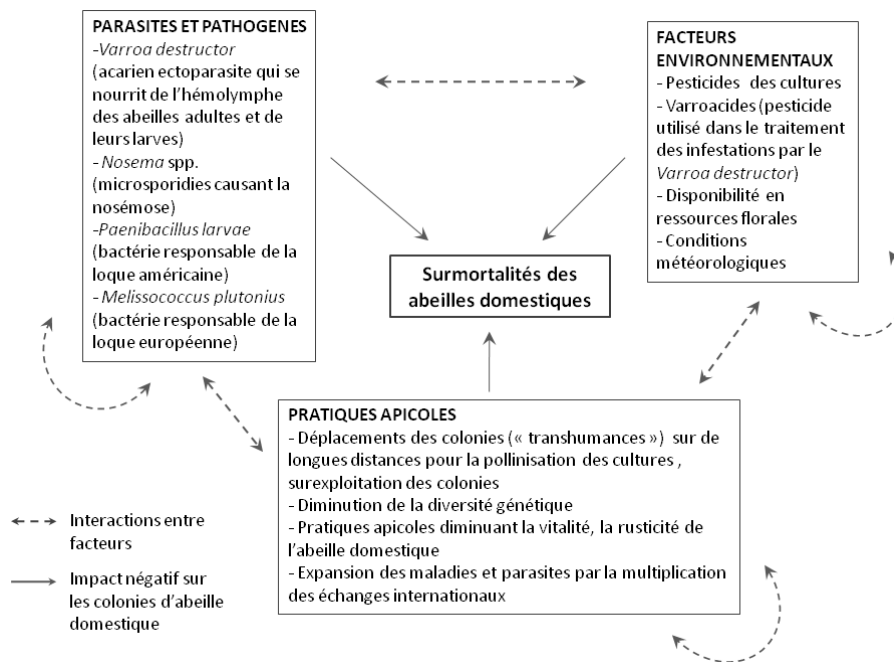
PARASITES ET PATHOGENES
-*Varroa destructor* (acarien ectoparasite qui se nourrit de l'hémolymphe des abeilles adultes et de leurs larves)
- *Nosema* spp. (microsporidies causant la nosémose)
-*Paenibacillus larvae* (bactérie responsable de la loque américaine)
- *Melissococcus plutonius* (bactérie responsable de la loque européenne)

FACTEURS ENVIRONNEMENTAUX
- Pesticides des cultures
- Varroacides (pesticide utilisé dans le traitement des infestations par le *Varroa destructor*)
- Disponibilité en ressources florales
- Conditions météorologiques

Surmortalités des abeilles domestiques

PRATIQUES APICOLES
- Déplacements des colonies (« transhumances ») sur de longues distances pour la pollinisation des cultures , surexploitation des colonies
- Diminution de la diversité génétique
- Pratiques apicoles diminuant la vitalité, la rusticité de l'abeille domestique
- Expansion des maladies et parasites par la multiplication des échanges internationaux

Interactions entre facteurs

Impact négatif sur les colonies d'abeille domestique